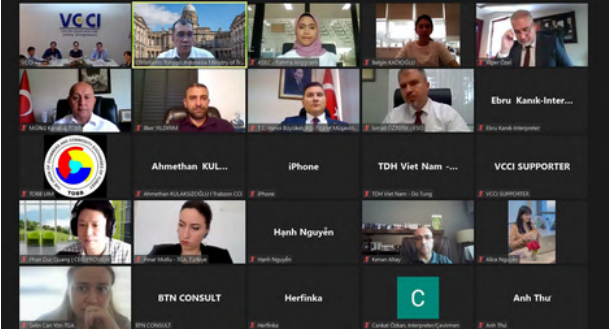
VCCI

VCCI

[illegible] Ministry of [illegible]

Belgin KAÇIOĞLU

Alper Özel

Ebru Kanık-Inter...

Ebru Kanık Interpreter

İlker YILDIRIM

Ismail ÖZTÜRK

TOBB

Ahmethan KUL...

Ahmethan KULAKSIZOĞLU | Trabzon CCI

iPhone

iPhone

TDH Viet Nam -...

TDH Viet Nam - Do Tung

VCCI SUPPORTER

VCCI SUPPORTER

Phan Duc Quang | CEO

Pınar Mutlu - TGL Türkiye

Hạnh Nguyễn

Hạnh Nguyễn

Kenan Altay

Alice Nguyen

BTN CONSULT

BTN CONSULT

Herfinka

Herfinka

C

Cankat Özkan, Interpreter

Anh Thư

Anh Thư